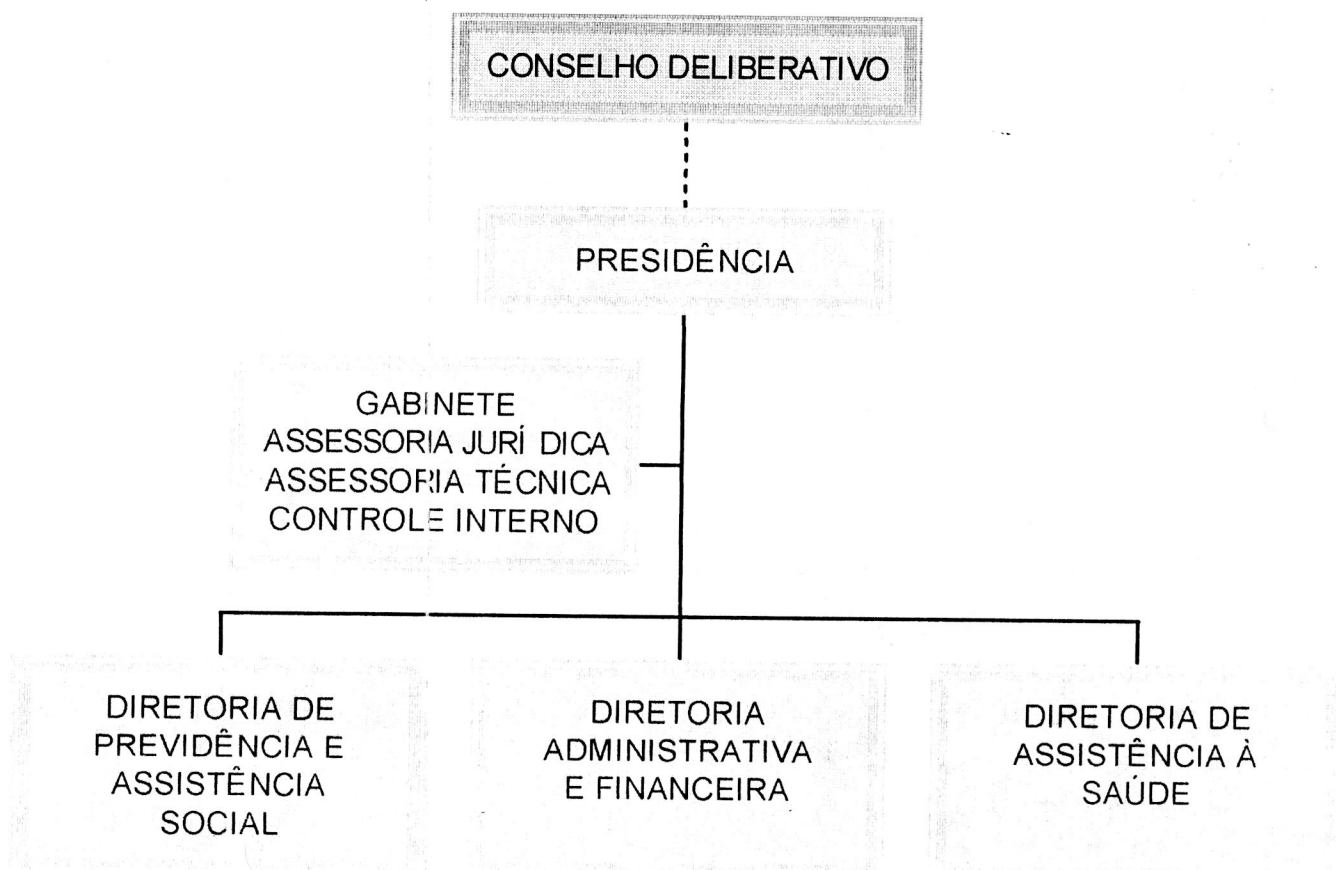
CONSELHO DELIBERATIVO

PRESIDÊNCIA

GABINETE
ASSESSORIA JURÍ DICA
ASSESSORIA TÉCNICA
CONTROLE INTERNO

DIRETORIA DE PREVIDÊNCIA E ASSISTÊNCIA SOCIAL

DIRETORIA ADMINISTRATIVA E FINANCEIRA

DIRETORIA DE ASSISTÊNCIA À SAÚDE